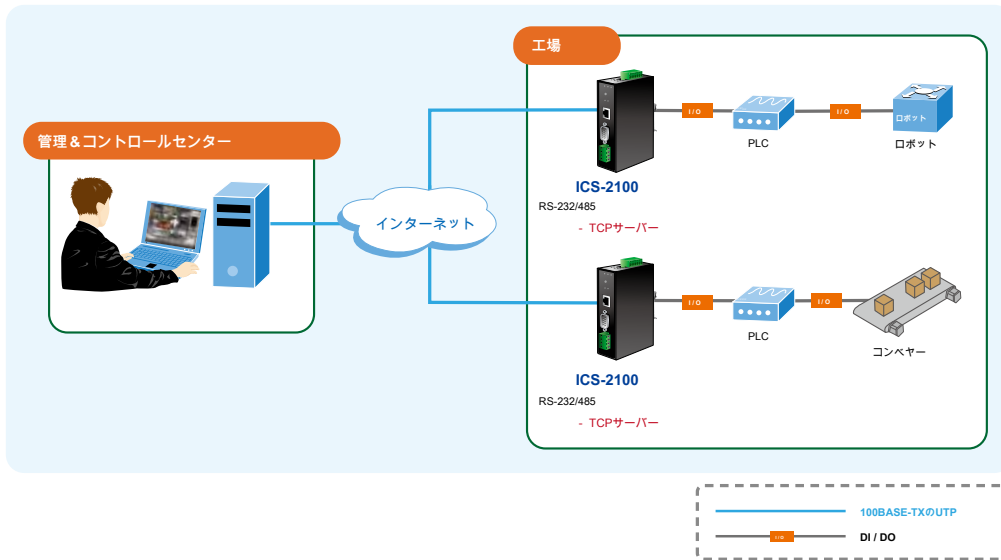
工場

管理＆コントロールセンター

インターネット

I/O

I/O

PLC

ロボット

ロボット

ICS-2100

RS-232/485

- TCPサーバー

I/O

I/O

PLC

コンベヤー

ICS-2100

RS-232/485

- TCPサーバー

100BASE-TXのUTP

I/O

DI / DO